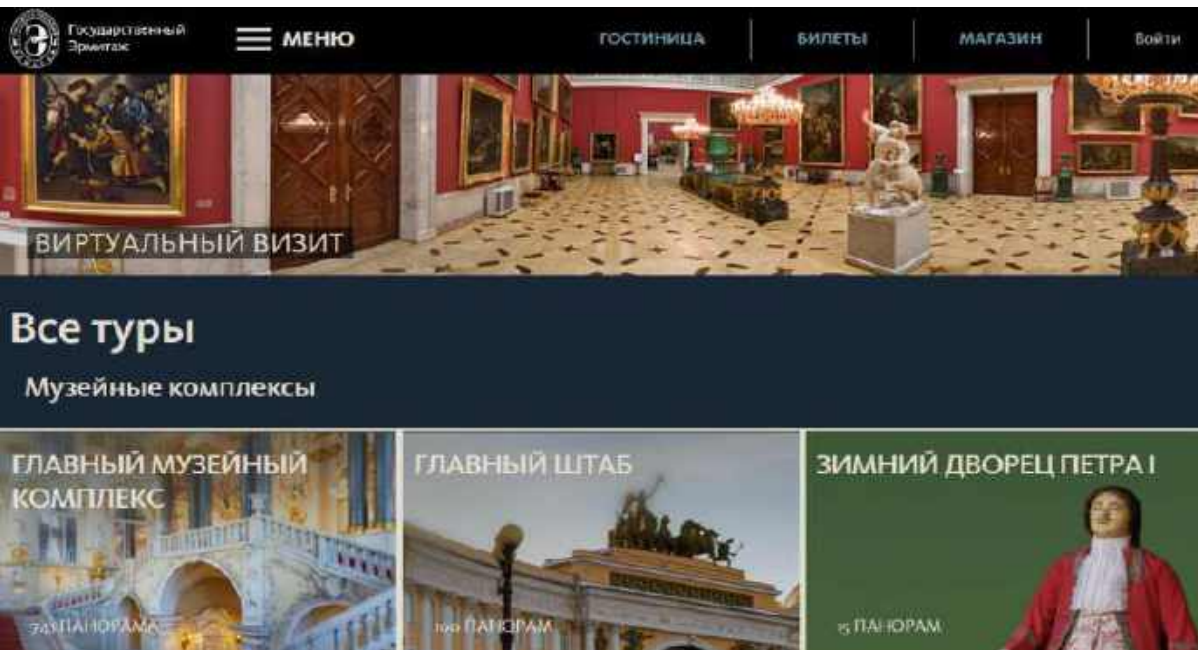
Государственный Эрмитаж

МЕНЮ

ГОСТИНИЦА

БИЛЕТЫ

МАГАЗИН

Войти

ВИРТУАЛЬНЫЙ ВИЗИТ

Все туры

Музейные комплексы

ГЛАВНЫЙ МУЗЕЙНЫЙ КОМПЛЕКС

743 ПАНОРАМА

ГЛАВНЫЙ ШТАБ

190 ПАНОРАМ

ЗИМНИЙ ДВОРЕЦ ПЕТРА I

15 ПАНОРАМ